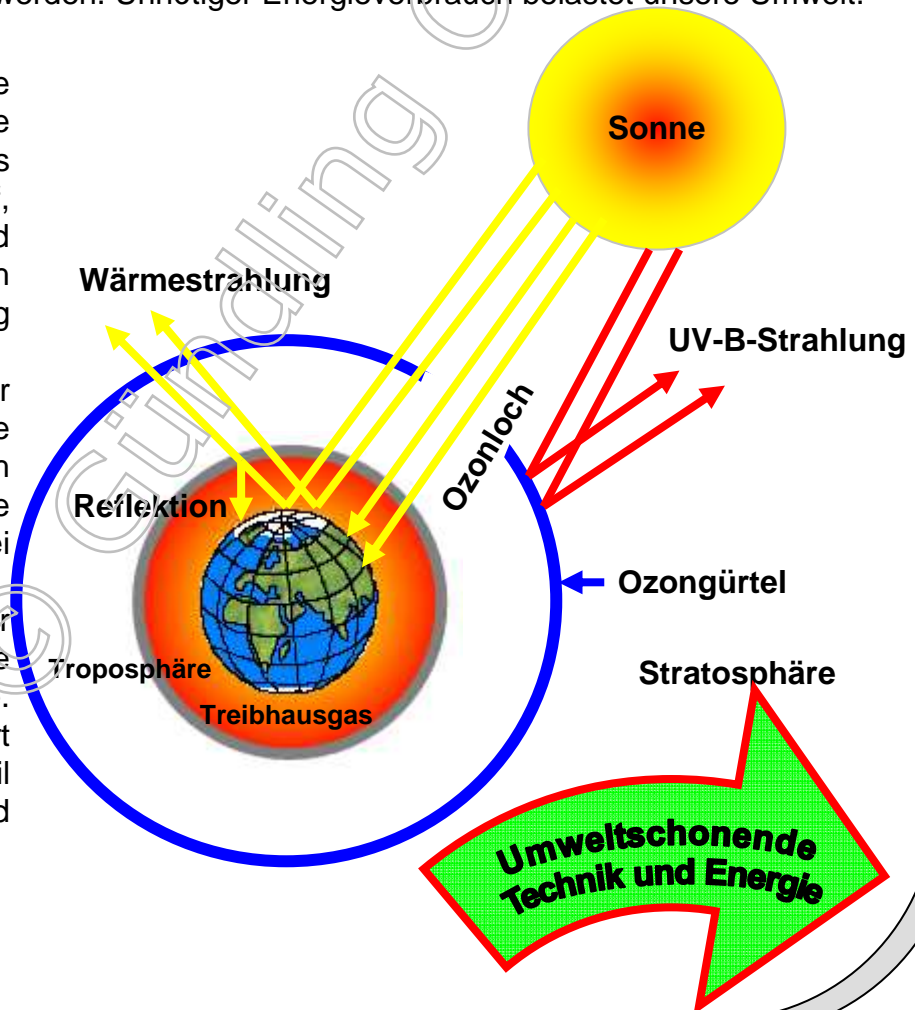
werden. Unnötiger Energieverbrauch belastet unsere Umwelt.

e
e
s
,
d
n
g

r
e
n
e
ei

r
e
.
t
il
d

Sonne

Wärmestrahlung

UV-B-Strahlung

Ozonloch

Reflektion

Ozongürtel

Troposphäre

Stratosphäre

Treibhausgas

Umweltschonende Technik und Energie